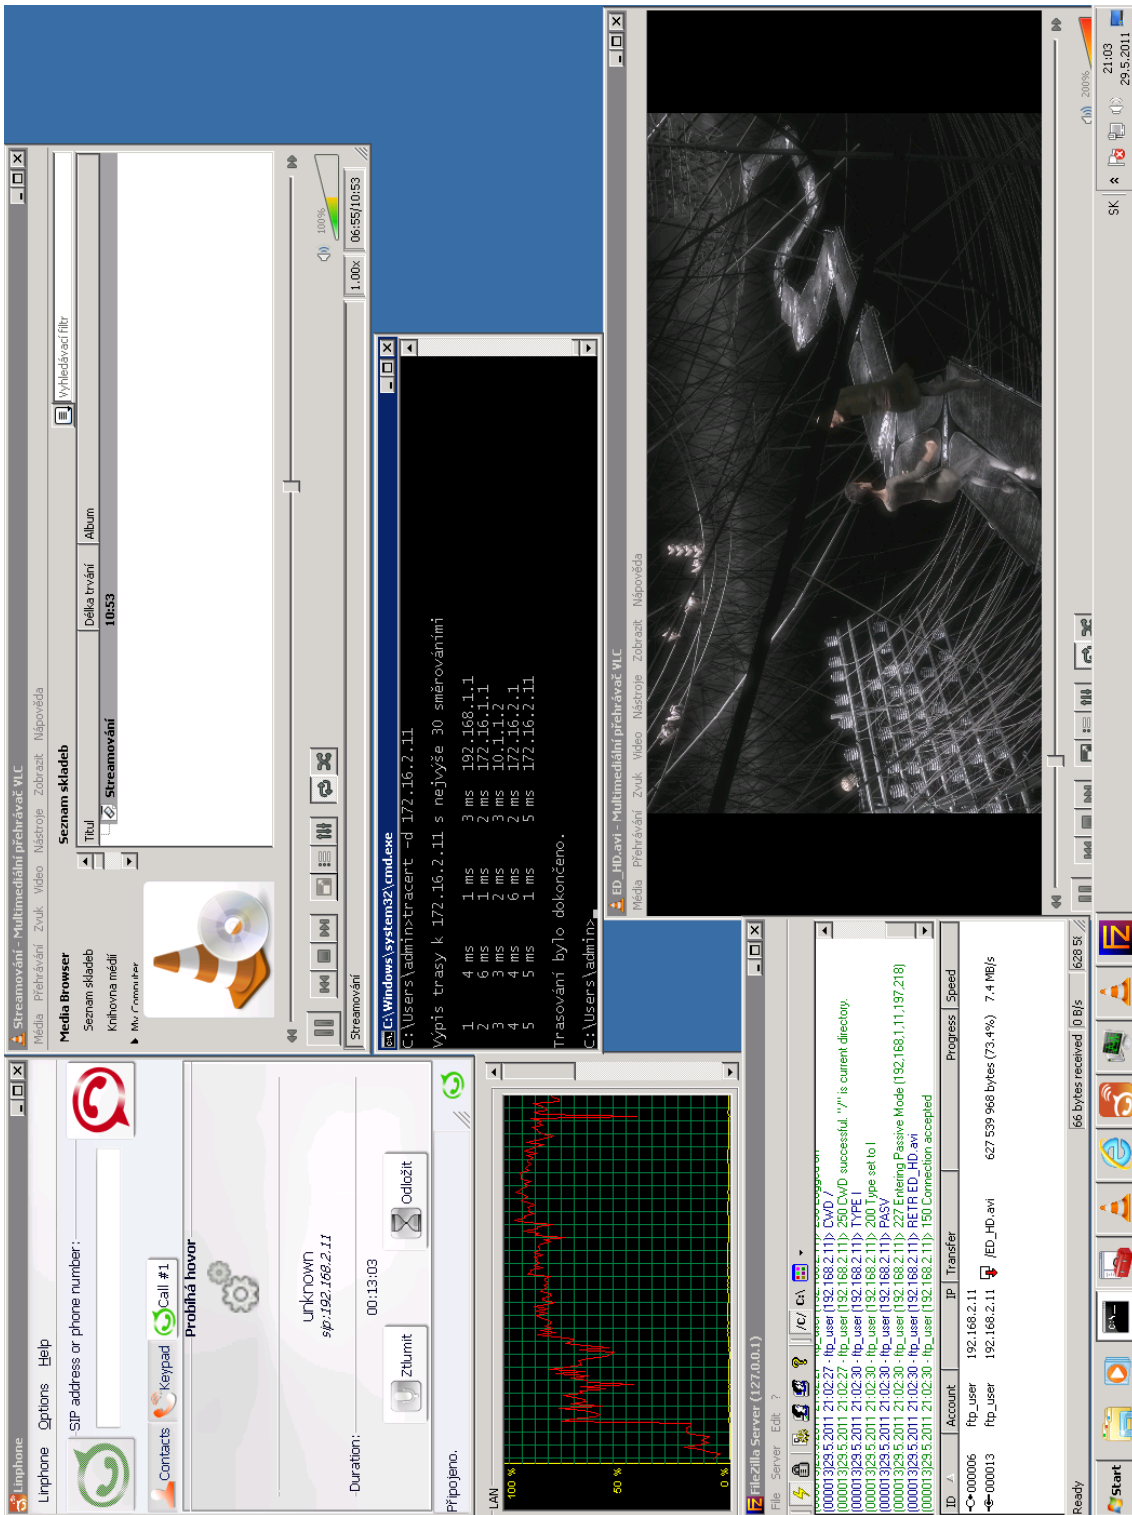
Linphone
Linphone Options Help
SIP address or phone number:
Contacts Keypad Call #1
Probíhá hovor
unknown
sip:192.168.2.11
Duration: 00:13:03
Ztlumit Odložit
Připojeno.

Streamování - Multimediální přehrávač VLC
Média Přehrávání Zvuk Video Nástroje Zobrazit Nápověda
Media Browser
Seznam skladeb
Knihovna médií
My Computer
Seznam skladeb
Vyhledávací filtr
Titul Délka trvání Album
Streamování 10:53
Streamování 1.00x 06:55/10:53
100%

C:\Windows\system32\cmd.exe
C:\Users\admin>tracert -d 172.16.2.11

Výpis trasy k 172.16.2.11 s nejvýše 30 směrováními

| 1 | 4 ms | 1 ms | 3 ms | 192.168.1.1 |
|---|---|---|---|---|
| 2 | 6 ms | 1 ms | 2 ms | 172.16.1.1 |
| 3 | 3 ms | 3 ms | 3 ms | 10.1.1.2 |
| 4 | 4 ms | 6 ms | 2 ms | 172.16.2.1 |
| 5 | 5 ms | 1 ms | 5 ms | 172.16.2.11 |

Trasování bylo dokončeno.

C:\Users\admin>

LAN
100 %
50 %
0 %

ED_HD.avi - Multimediální přehrávač VLC
Média Přehrávání Zvuk Video Nástroje Zobrazit Nápověda
200%

FileZilla Server (127.0.0.1)
File Server Edit ?
/C/ C\
(000013)29.5.2011 21:02:27 - ftp_user (192.168.2.11)> CWD /
(000013)29.5.2011 21:02:27 - ftp_user (192.168.2.11)> 250 CWD successful. "/" is current directory.
(000013)29.5.2011 21:02:30 - ftp_user (192.168.2.11)> TYPE I
(000013)29.5.2011 21:02:30 - ftp_user (192.168.2.11)> 200 Type set to I
(000013)29.5.2011 21:02:30 - ftp_user (192.168.2.11)> PASV
(000013)29.5.2011 21:02:30 - ftp_user (192.168.2.11)> 227 Entering Passive Mode (192,168,1,11,197,218)
(000013)29.5.2011 21:02:30 - ftp_user (192.168.2.11)> RETR ED_HD.avi
(000013)29.5.2011 21:02:30 - ftp_user (192.168.2.11)> 150 Connection accepted

| ID | Account | IP | Transfer | Progress | Speed |
|---|---|---|---|---|---|
| 000006 | ftp_user | 192.168.2.11 | | | |
| 000013 | ftp_user | 192.168.2.11 | /ED_HD.avi | 627 539 968 bytes (73.4%) | 7.4 MB/s |

Ready 66 bytes received 0 B/s 628 5(

Start
SK 21:03 29.5.2011